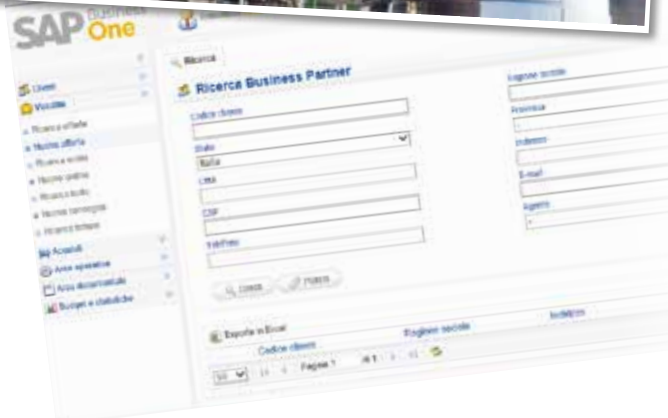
SAP Business One

Ricerca

Ricerca Business Partner

Utenti
Vendite
Ricerca offerte
Nuova offerta
Ricerca ordini
Nuovo ordine
Ricerca bolle
Nuova consegna
Ricerca fatture
Acquisti
Aree operative
Area documentale
Budget e statistiche

Codice cliente
Stato
Italia
Città
CAP
Telefono

Ragione sociale
Provincia
Indirizzo
E-mail
Agente

Cerca
Pulisci

Esporta in Excel
Codice cliente
Ragione sociale
Indirizzo
Pagina 1
di 1